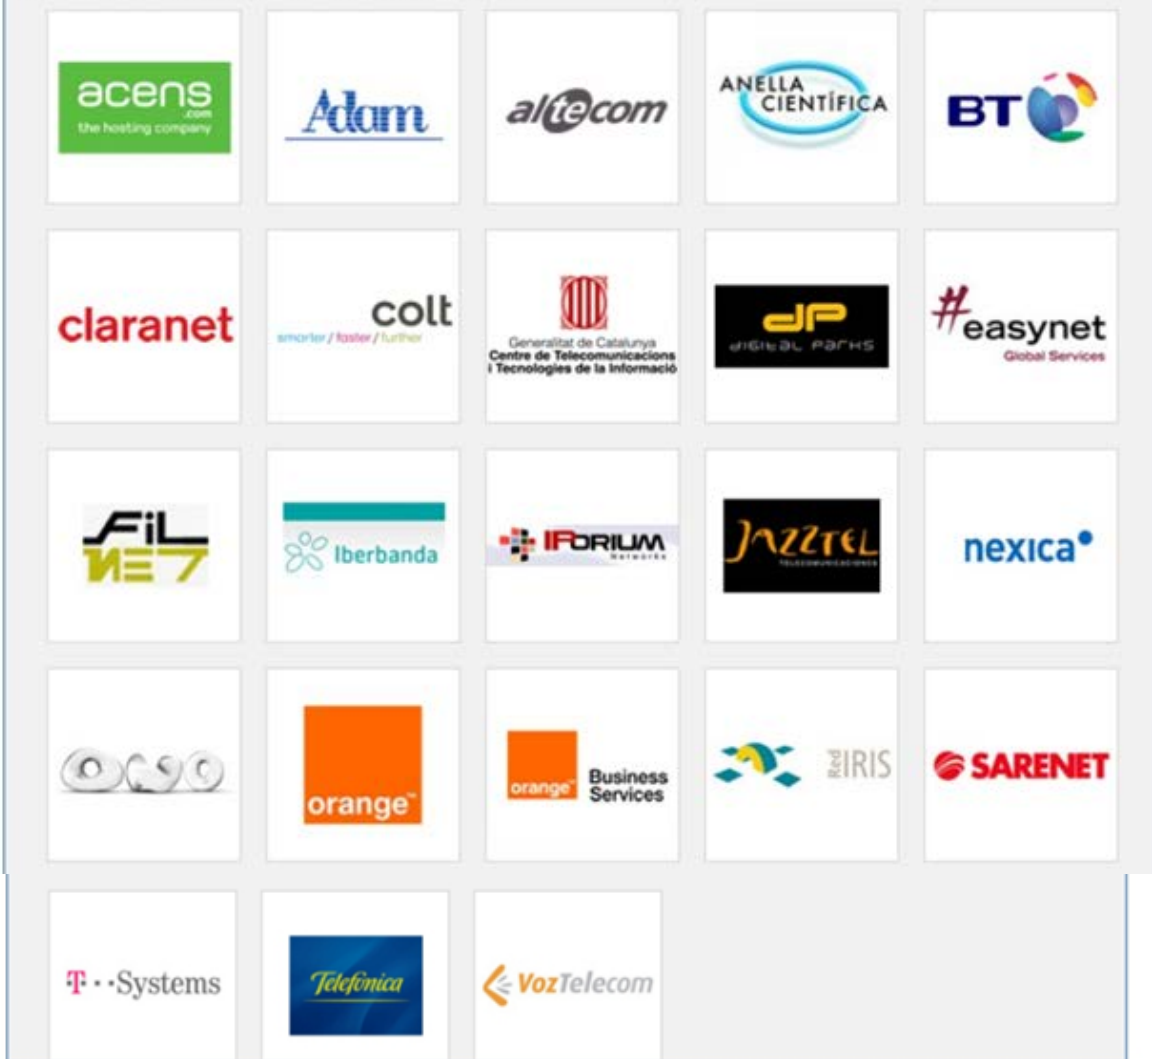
acens
.com
the hosting company

Adam

altecom

ANELLA CIENTÍFICA

BT

claranet

colt
smarter/faster/further

Generalitat de Catalunya
Centre de Telecomunicacions i Tecnologies de la Informació

dp
digital parks

#easynet
Global Services

FiL NET

Iberbanda

IFORIUM
Networks

JAZZTEL
TELECOMUNICACIONES

nexica

OCEO

orange™

orange™
Business Services

Red IRIS

SARENET

T··Systems

Telefónica

VozTelecom